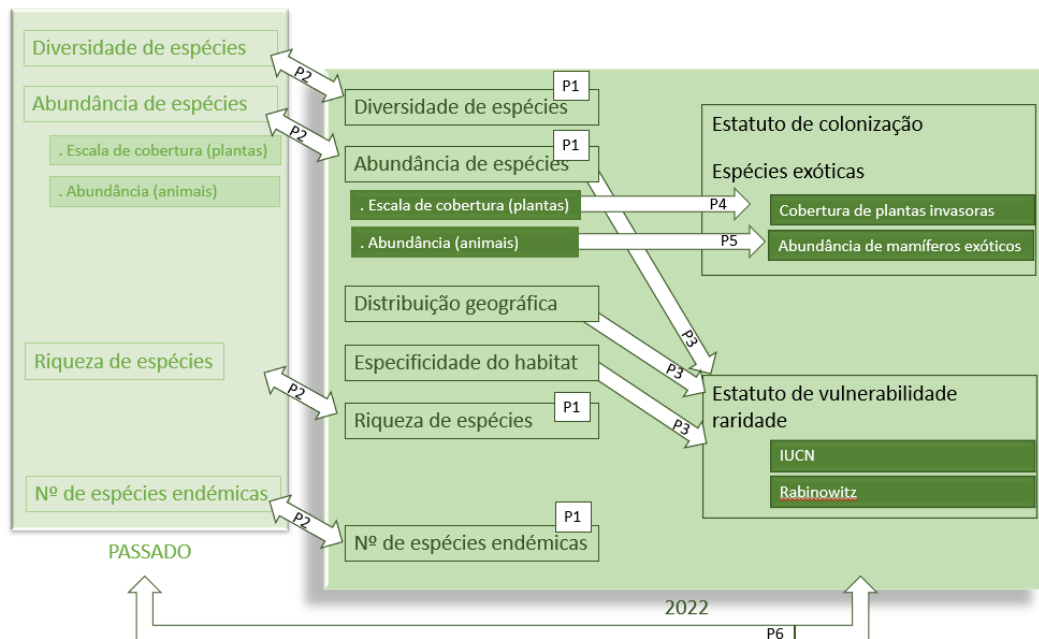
Diversidade de espécies

Abundância de espécies

. Escala de cobertura (plantas)

. Abundância (animais)

Riqueza de espécies

Nº de espécies endémicas

PASSADO

P2

P2

P2

P2

P1

Diversidade de espécies

P1

Abundância de espécies

. Escala de cobertura (plantas)

. Abundância (animais)

Distribuição geográfica

Especificidade do habitat

P1

Riqueza de espécies

P1

Nº de espécies endémicas

Estatuto de colonização

Espécies exóticas

P4

Cobertura de plantas invasoras

P5

Abundância de mamíferos exóticos

P3

P3

P3

Estatuto de vulnerabilidade raridade

IUCN

Rabinowitz

2022

P6